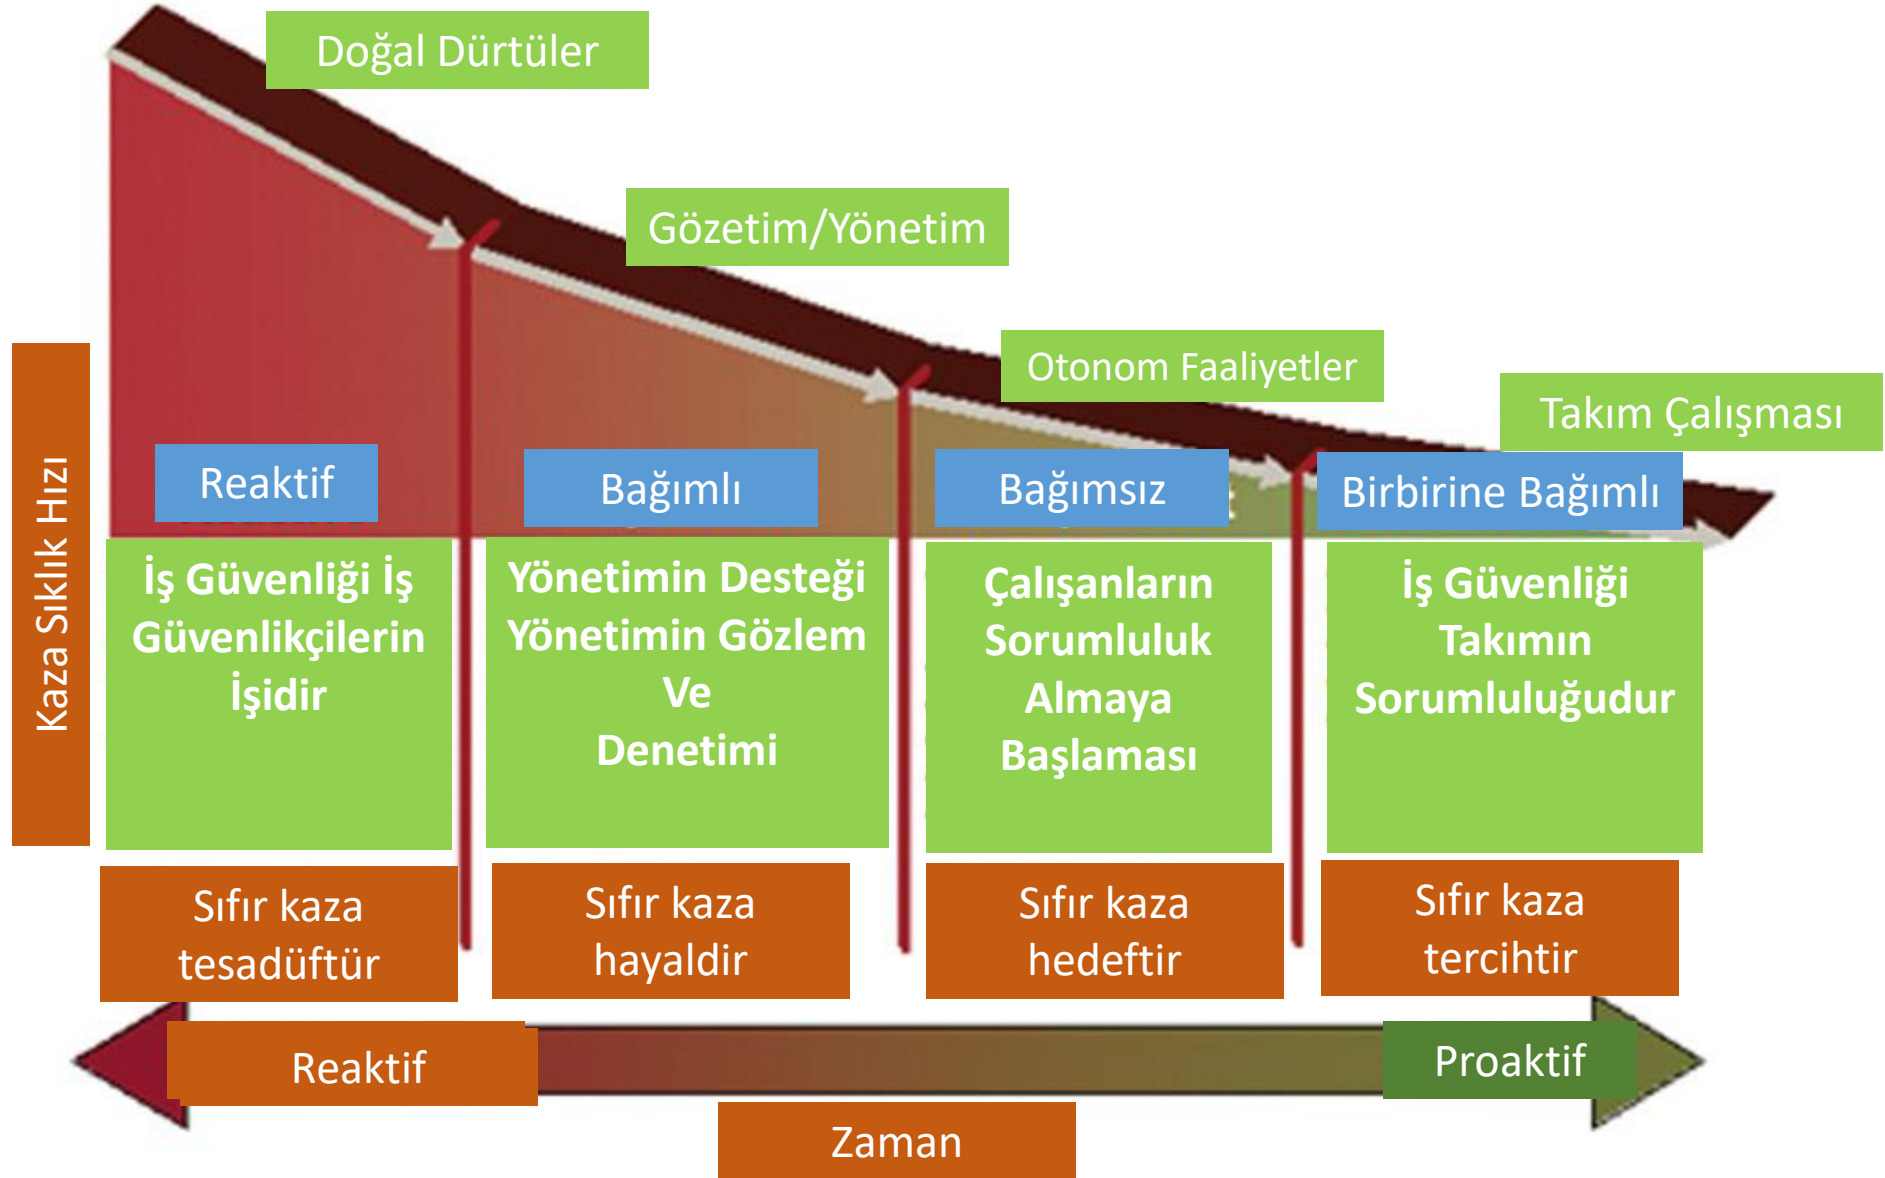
Doğal Dürtüler

Gözetim/Yönetim

Otonom Faaliyetler

Takım Çalışması

Kaza Sıklık Hızı

Reaktif

Bağımlı

Bağımsız

Birbirine Bağımlı

İş Güvenliği İş Güvenlikçilerin İşidir

Yönetimin Desteği Yönetimin Gözlem Ve Denetimi

Çalışanların Sorumluluk Almaya Başlaması

İş Güvenliği Takımın Sorumluluğudur

Sıfır kaza tesadüftür

Sıfır kaza hayaldir

Sıfır kaza hedeftir

Sıfır kaza tercihtir

Reaktif

Proaktif

Zaman